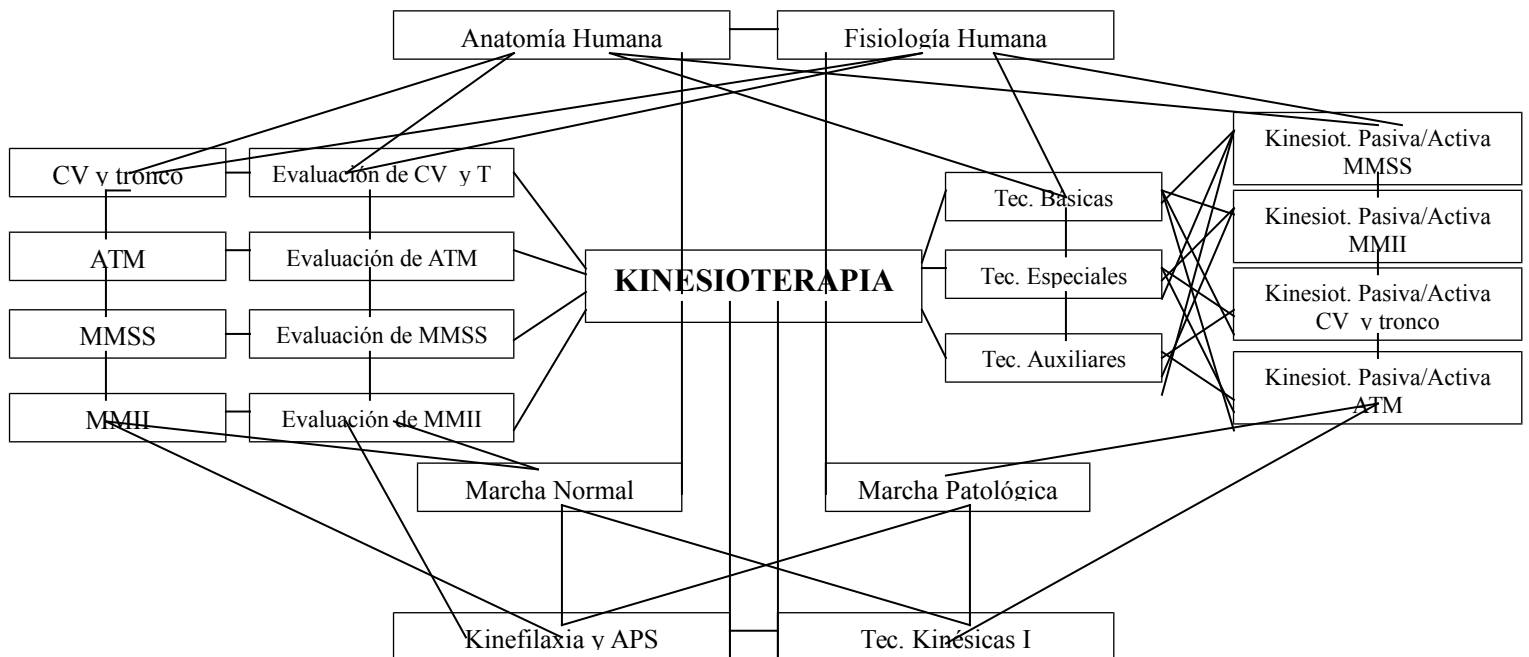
Anatomía Humana

Fisiología Humana

CV y tronco

Evaluación de CV y T

ATM

Evaluación de ATM

MMSS

Evaluación de MMSS

MMII

Evaluación de MMII

KINESIOTERAPIA

Tec. Basicas

Tec. Especiales

Tec. Auxiliares

Kinesiot. Pasiva/Activa MMSS

Kinesiot. Pasiva/Activa MMII

Kinesiot. Pasiva/Activa CV y tronco

Kinesiot. Pasiva/Activa ATM

Marcha Normal

Marcha Patológica

Kinefilaxia y APS

Tec. Kinesicas I